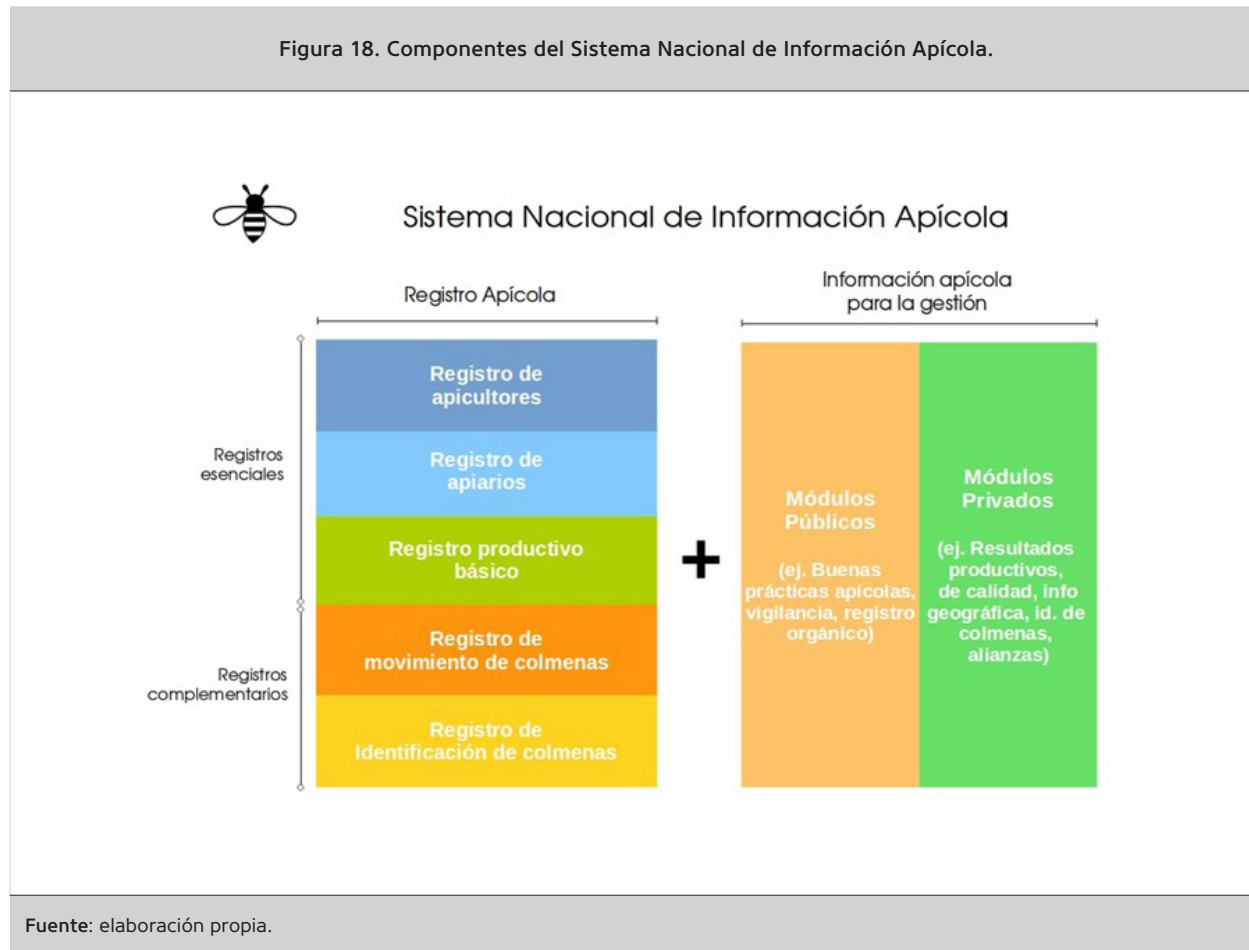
Figura 18. Componentes del Sistema Nacional de Información Apícola.

Sistema Nacional de Información Apícola

Registro Apícola

Información apícola para la gestión

Registros esenciales

Registros complementarios

Registro de apicultores

Registro de apiarios

Registro productivo básico

Registro de movimiento de colmenas

Registro de Identificación de colmenas

+

Módulos Públicos

(ej. Buenas prácticas apícolas, vigilancia, registro orgánico)

Módulos Privados

(ej. Resultados productivos, de calidad, info geográfica, id. de colmenas, alianzas)

Fuente: elaboración propia.